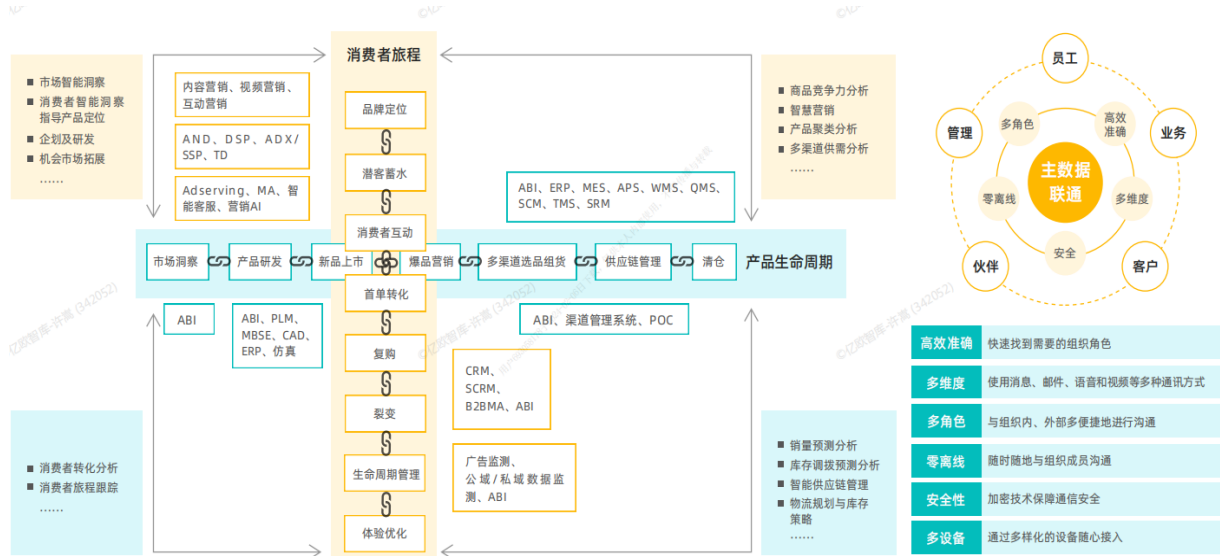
消费者旅程

市场智能洞察
消费者智能洞察指导产品定位
企划及研发
机会市场拓展
……

内容营销、视频营销、互动营销

AND、DSP、ADX/SSP、TD

Adserving、MA、智能客服、营销AI

品牌定位
潜客蓄水
消费者互动
首单转化
复购
裂变
生命周期管理
体验优化

商品竞争力分析
智慧营销
产品聚类分析
多渠道供需分析
……

ABI、ERP、MES、APS、WMS、QMS、SCM、TMS、SRM

市场洞察
产品研发
新品上市
爆品营销
多渠道选品组货
供应链管理
清仓
产品生命周期

ABI

ABI、PLM、MBSE、CAD、ERP、仿真

ABI、渠道管理系统、POC

CRM、SCRM、B2BMA、ABI

广告监测、公域/私域数据监测、ABI

消费者转化分析
消费者旅程跟踪
……

销量预测分析
库存调拨预测分析
智能供应链管理
物流规划与库存策略
……

员工
管理
业务
伙伴
客户
多角色
高效准确
零离线
多维度
安全
主数据联通

| 高效准确 | 快速找到需要的组织角色 |
|---|---|
| 多维度 | 使用消息、邮件、语音和视频等多种通讯方式 |
| 多角色 | 与组织内、外部多便捷地进行沟通 |
| 零离线 | 随时随地与组织成员沟通 |
| 安全性 | 加密技术保障通信安全 |
| 多设备 | 通过多样化的设备随心接入 |

©亿欧智库-许嘉 (342052)